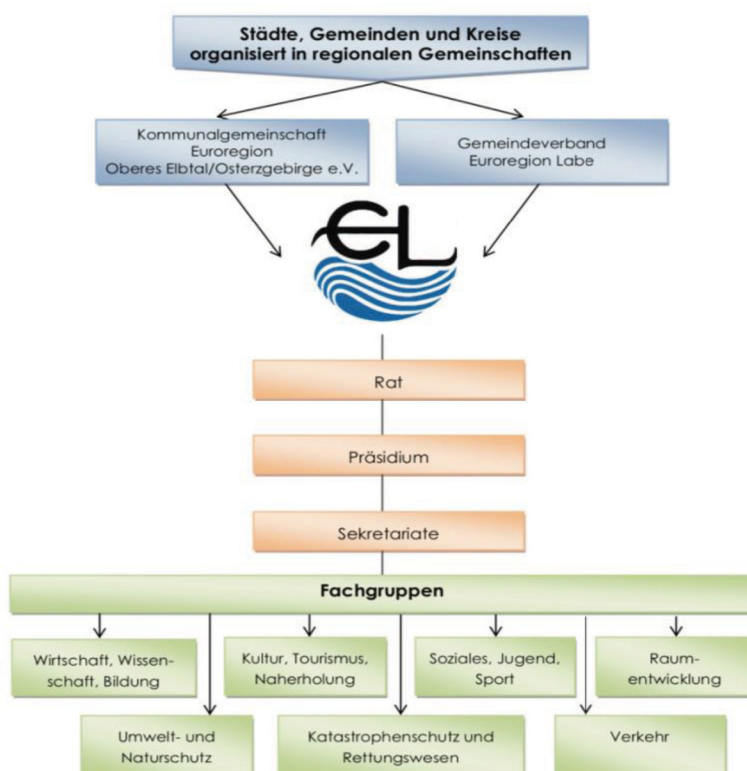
Städte, Gemeinden und Kreise organisiert in regionalen Gemeinschaften

Kommunalgemeinschaft Euroregion Oberes Elbtal/Osterzgebirge e.V.

Gemeindeverband Euroregion Labe

EL

Rat

Präsidium

Sekretariate

Fachgruppen

Wirtschaft, Wissenschaft, Bildung

Kultur, Tourismus, Naherholung

Soziales, Jugend, Sport

Raumentwicklung

Umwelt- und Naturschutz

Katastrophenschutz und Rettungswesen

Verkehr